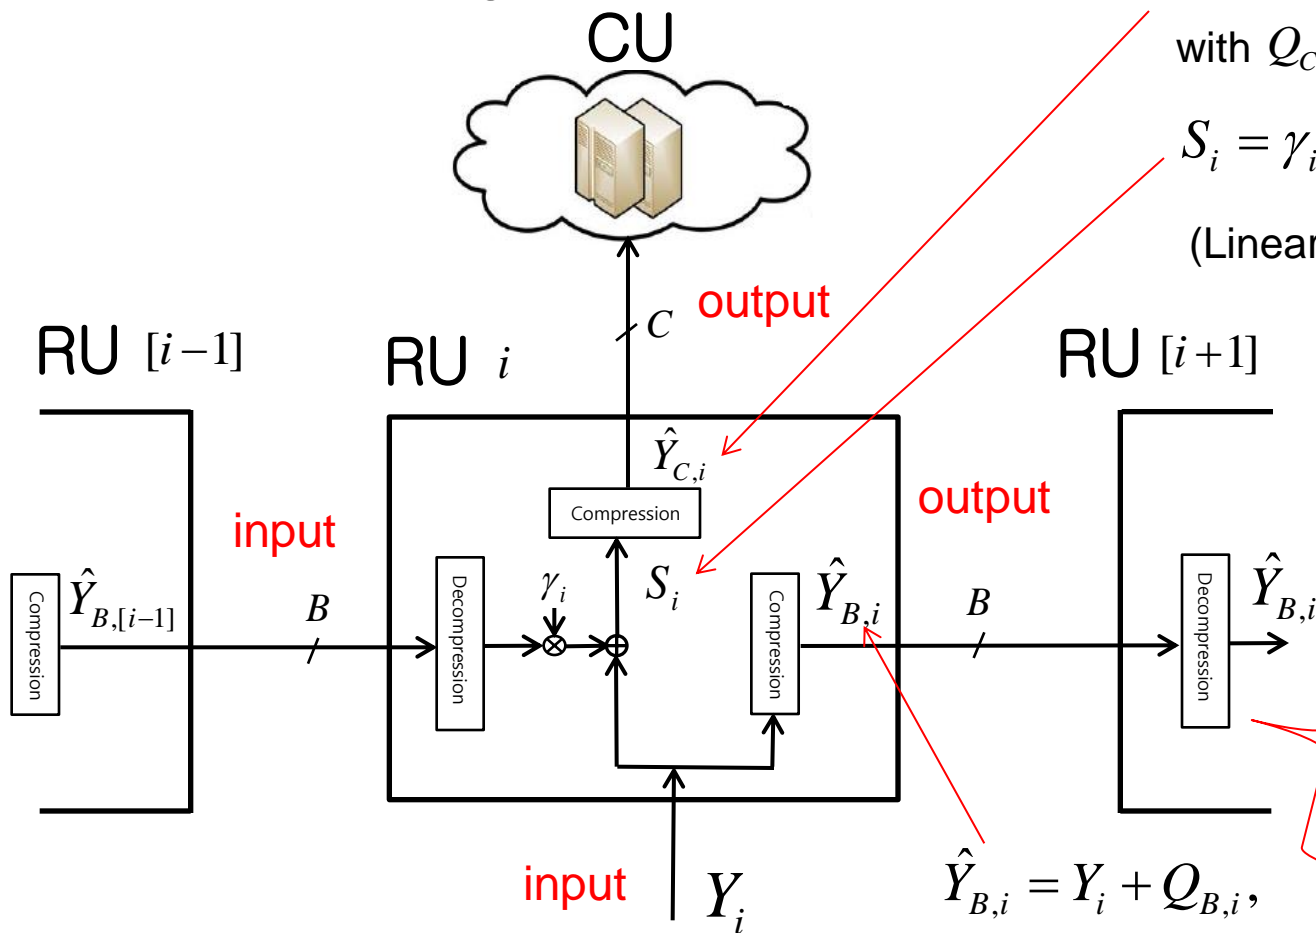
CU

with $Q_C$

$S_i = \gamma_i$

(Linear

output

$C$

RU $[i-1]$

RU $i$

RU $[i+1]$

$\hat{Y}_{C,i}$

Compression

output

input

Compression

$\hat{Y}_{B,[i-1]}$

$B$

Decompression

$\gamma_i$

$S_i$

Compression

$\hat{Y}_{B,i}$

$B$

Decompression

$\hat{Y}_{B,i}$

input

$Y_i$

$\hat{Y}_{B,i} = Y_i + Q_{B,i}$,